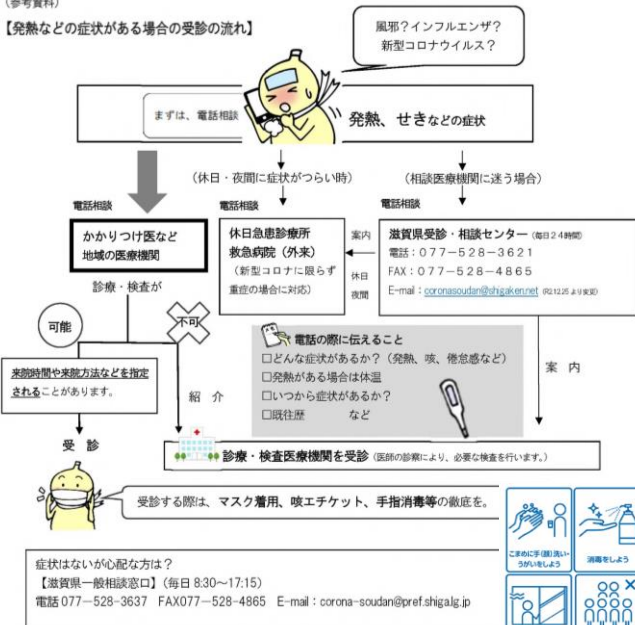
(参考資料)

【発熱などの症状がある場合の受診の流れ】

風邪？インフルエンザ？
新型コロナウイルス？

まずは、電話相談

発熱、せきなどの症状

（休日・夜間に症状がつらい時）

（相談医療機関に迷う場合）

電話相談

かかりつけ医など
地域の医療機関

電話相談

休日急患診療所
救急病院（外来）
（新型コロナに限らず重症の場合に対応）

案内

休日夜間

電話相談

滋賀県受診・相談センター（毎日24時間）
電話：077−528−3621
FAX：077−528−4865
E-mail：coronasoudan@shigaken.net (R2.12.25より変更)

診療・検査が

可能

不可

電話の際に伝えること
□どんな症状があるか？（発熱、咳、倦怠感など）
□発熱がある場合は体温
□いつから症状があるか？
□既往歴　　　など

来院時間や来院方法などを指定されることがあります。

紹介

案内

受診

診療・検査医療機関を受診（医師の診察により、必要な検査を行います。）

受診する際は、マスク着用、咳エチケット、手指消毒等の徹底を。

こまめに手(顔)洗い・うがいをしよう

消毒をしよう

症状はないが心配な方は？
【滋賀県一般相談窓口】（毎日 8:30〜17:15）
電話 077−528−3637　FAX077−528−4865　E-mail：corona-soudan@pref.shiga.lg.jp